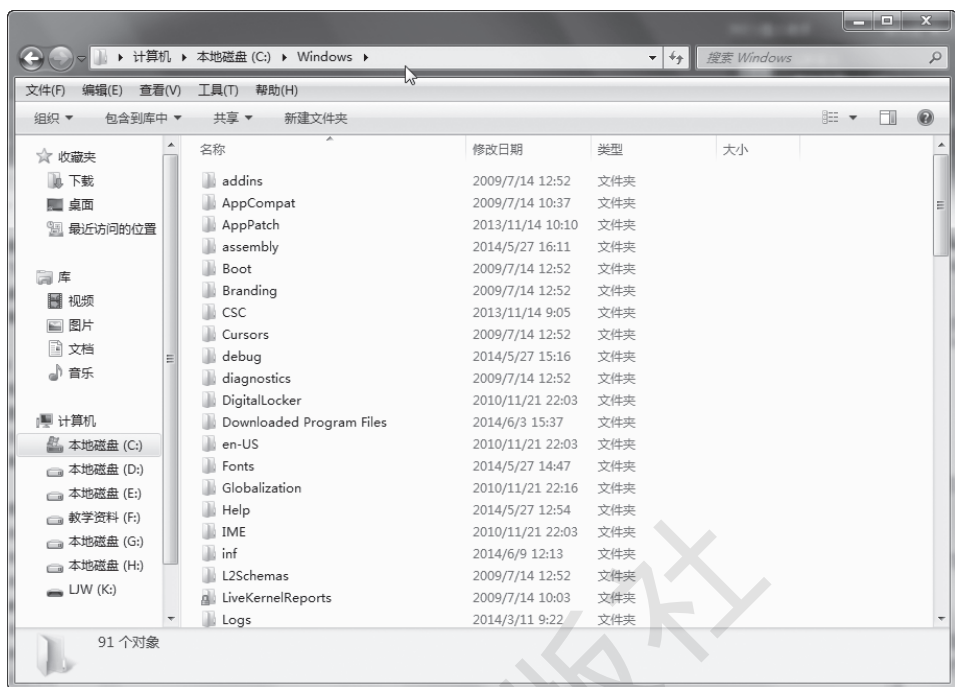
计算机 ▸ 本地磁盘 (C:) ▸ Windows ▸

搜索 Windows

文件(F) 编辑(E) 查看(V) 工具(T) 帮助(H)

组织 ▾ 包含到库中 ▾ 共享 ▾ 新建文件夹

收藏夹
下载
桌面
最近访问的位置

库
视频
图片
文档
音乐

计算机
本地磁盘 (C:)
本地磁盘 (D:)
本地磁盘 (E:)
教学资料 (F:)
本地磁盘 (G:)
本地磁盘 (H:)
LJW (K:)

| 名称 | 修改日期 | 类型 | 大小 |
|---|---|---|---|
| addins | 2009/7/14 12:52 | 文件夹 | |
| AppCompat | 2009/7/14 10:37 | 文件夹 | |
| AppPatch | 2013/11/14 10:10 | 文件夹 | |
| assembly | 2014/5/27 16:11 | 文件夹 | |
| Boot | 2009/7/14 12:52 | 文件夹 | |
| Branding | 2009/7/14 12:52 | 文件夹 | |
| CSC | 2013/11/14 9:05 | 文件夹 | |
| Cursors | 2009/7/14 12:52 | 文件夹 | |
| debug | 2014/5/27 15:16 | 文件夹 | |
| diagnostics | 2009/7/14 12:52 | 文件夹 | |
| DigitalLocker | 2010/11/21 22:03 | 文件夹 | |
| Downloaded Program Files | 2014/6/3 15:37 | 文件夹 | |
| en-US | 2010/11/21 22:03 | 文件夹 | |
| Fonts | 2014/5/27 14:47 | 文件夹 | |
| Globalization | 2010/11/21 22:16 | 文件夹 | |
| Help | 2014/5/27 12:54 | 文件夹 | |
| IME | 2010/11/21 22:03 | 文件夹 | |
| inf | 2014/6/9 12:13 | 文件夹 | |
| L2Schemas | 2009/7/14 12:52 | 文件夹 | |
| LiveKernelReports | 2009/7/14 10:03 | 文件夹 | |
| Logs | 2014/3/11 9:22 | 文件夹 | |

91 个对象